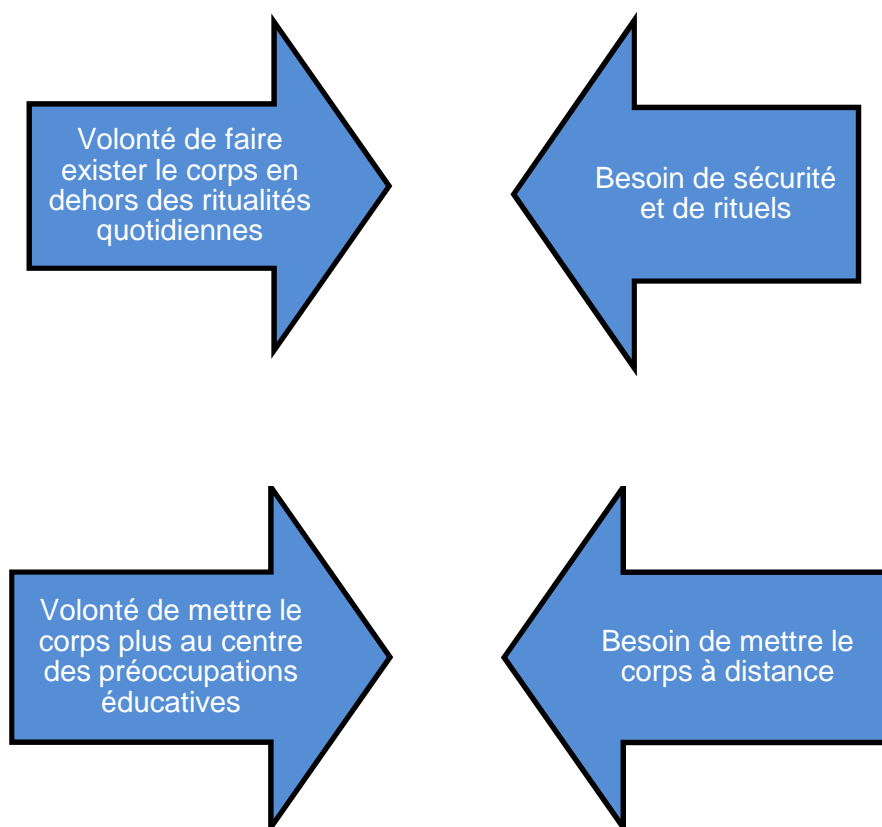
Volonté de faire exister le corps en dehors des ritualités quotidiennes

Besoin de sécurité et de rituels

Volonté de mettre le corps plus au centre des préoccupations éducatives

Besoin de mettre le corps à distance